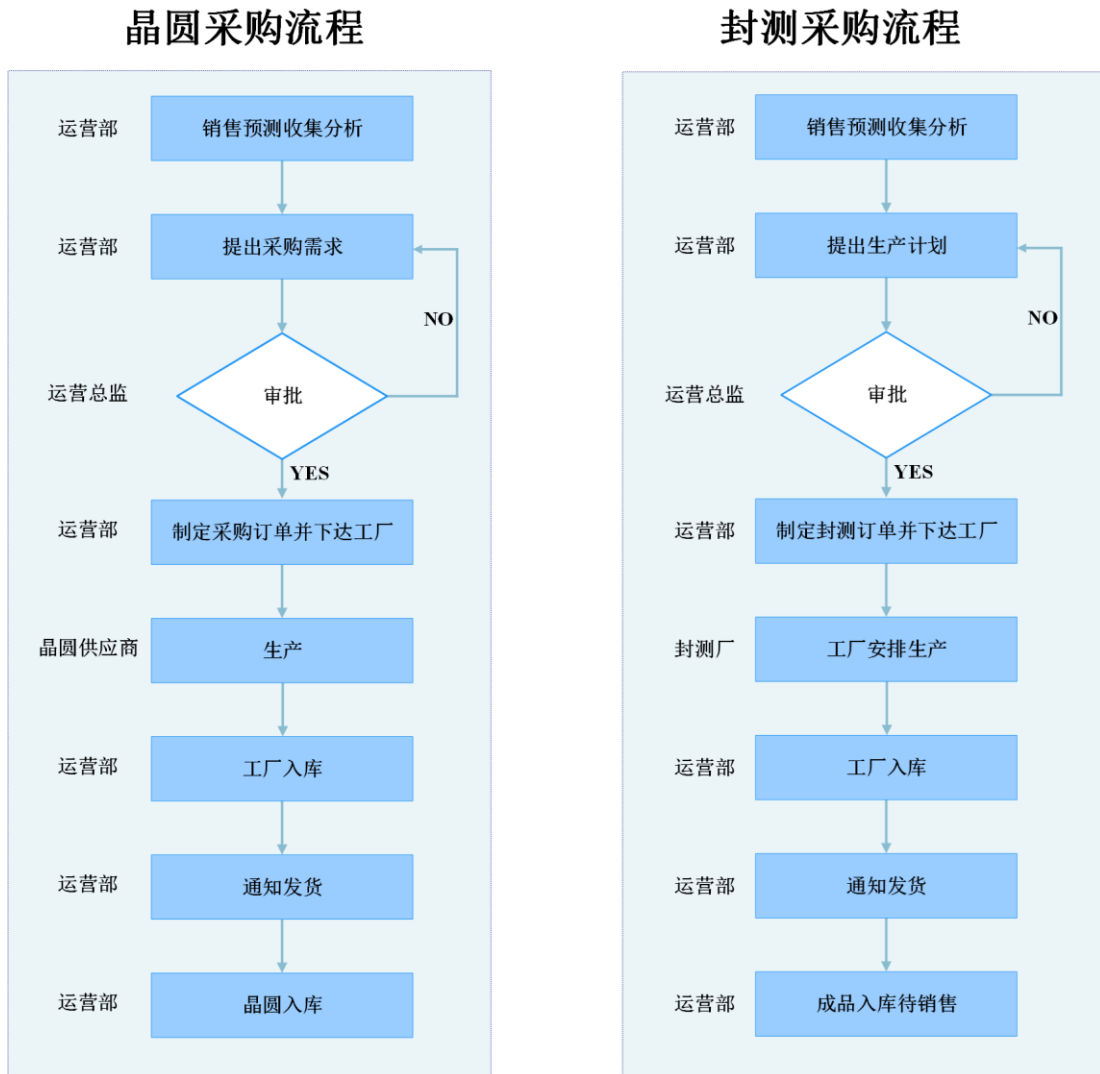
晶圆采购流程

运营部 销售预测收集分析

运营部 提出采购需求

NO

运营总监 审批

YES

运营部 制定采购订单并下达工厂

晶圆供应商 生产

运营部 工厂入库

运营部 通知发货

运营部 晶圆入库

封测采购流程

运营部 销售预测收集分析

运营部 提出生产计划

NO

运营总监 审批

YES

运营部 制定封测订单并下达工厂

封测厂 工厂安排生产

运营部 工厂入库

运营部 通知发货

运营部 成品入库待销售